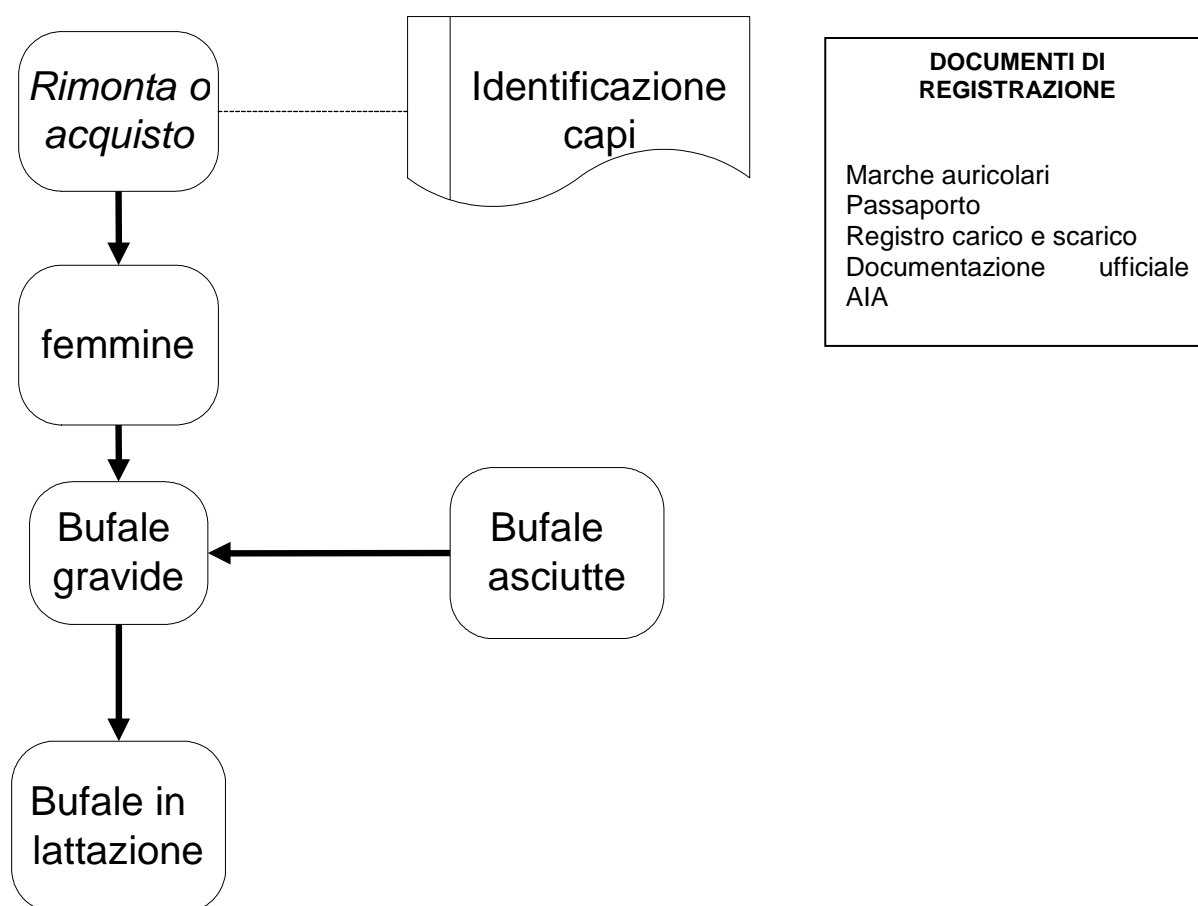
Rimonta o acquisto

Identificazione capi

DOCUMENTI DI REGISTRAZIONE

Marche auricolari
Passaporto
Registro carico e scarico
Documentazione ufficiale AIA

femmine

Bufale gravide

Bufale asciutte

Bufale in lattazione